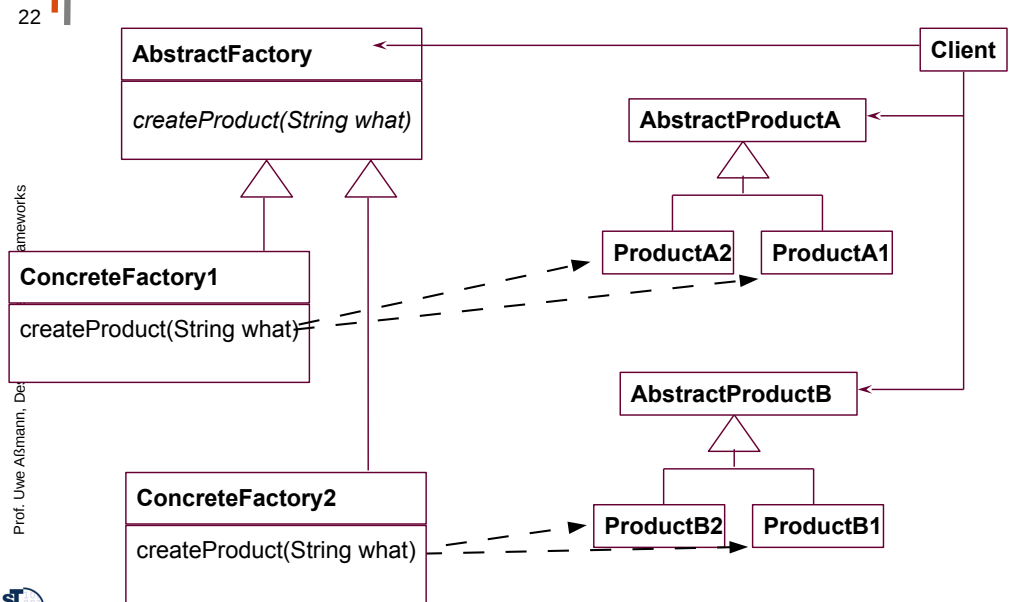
22

AbstractFactory

createProduct(String what)

Client

AbstractProductA

Prof. Uwe Aßmann, De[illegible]ameworks

ProductA2

ProductA1

ConcreteFactory1

createProduct(String what)

AbstractProductB

ConcreteFactory2

createProduct(String what)

ProductB2

ProductB1